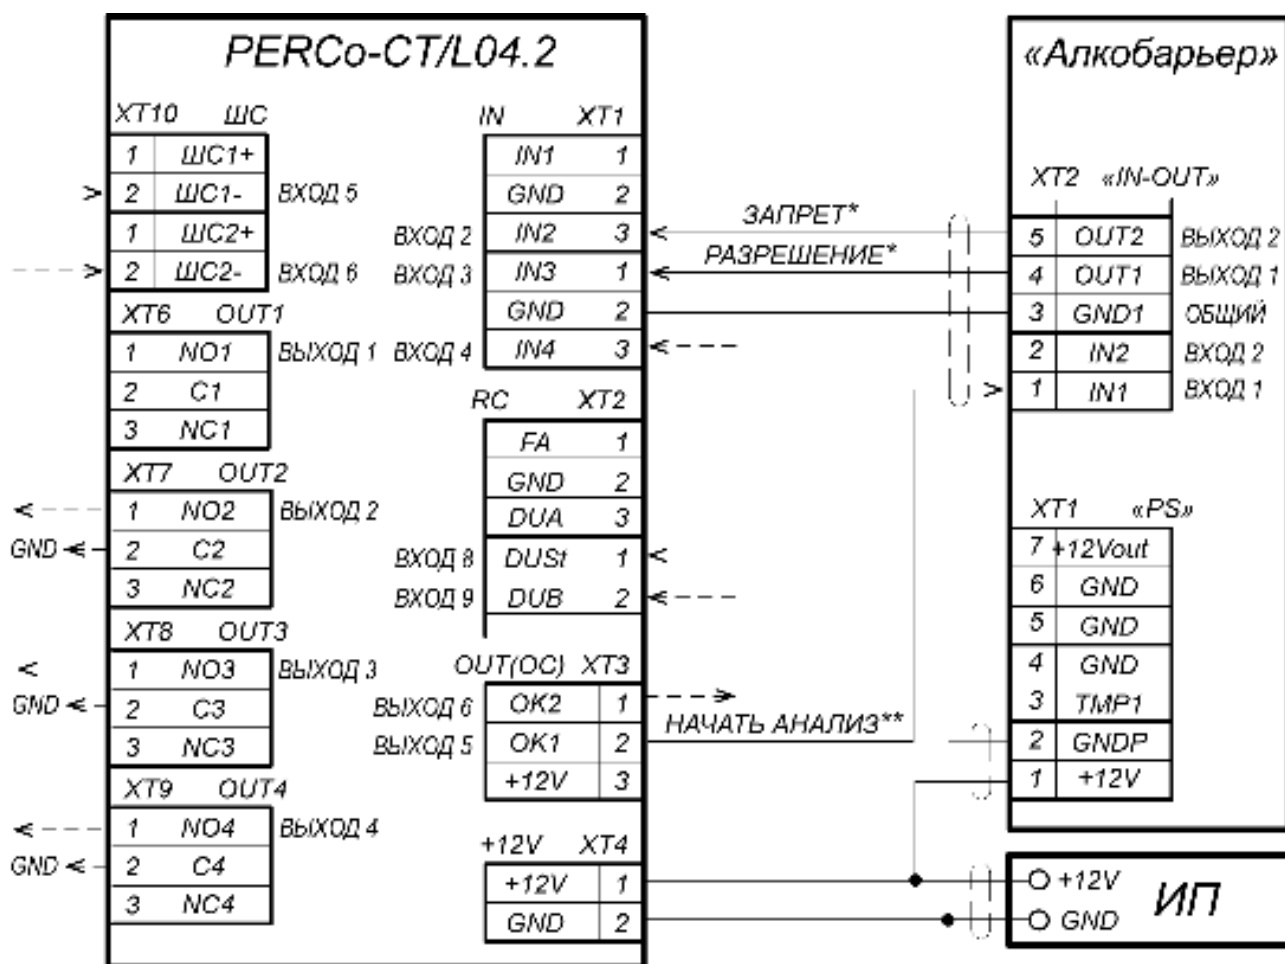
PERCo-CT/L04.2

XT10 ШС

| 1 | ШС1+ |
|---|---|
| 2 | ШС1- |
| 1 | ШС2+ |
| 2 | ШС2- |

ВХОД 5
ВХОД 6

XT6 OUT1

| 1 | NO1 |
|---|---|
| 2 | C1 |
| 3 | NC1 |

ВЫХОД 1

XT7 OUT2

| 1 | NO2 |
|---|---|
| 2 | C2 |
| 3 | NC2 |

ВЫХОД 2
GND

XT8 OUT3

| 1 | NO3 |
|---|---|
| 2 | C3 |
| 3 | NC3 |

ВЫХОД 3
GND

XT9 OUT4

| 1 | NO4 |
|---|---|
| 2 | C4 |
| 3 | NC4 |

ВЫХОД 4
GND

IN XT1

| IN1 | 1 |
|---|---|
| GND | 2 |
| IN2 | 3 |
| IN3 | 1 |
| GND | 2 |
| IN4 | 3 |

ВХОД 2
ВХОД 3
ВХОД 4

RC XT2

| FA | 1 |
|---|---|
| GND | 2 |
| DUA | 3 |
| DUSt | 1 |
| DUB | 2 |

ВХОД 8
ВХОД 9

OUT(OC) XT3

| OK2 | 1 |
|---|---|
| OK1 | 2 |
| +12V | 3 |

ВЫХОД 6
ВЫХОД 5

+12V XT4

| +12V | 1 |
|---|---|
| GND | 2 |

ЗАПРЕТ*
РАЗРЕШЕНИЕ*
НАЧАТЬ АНАЛИЗ**

«Алкобарьер»

XT2 «IN-OUT»

| 5 | OUT2 | ВЫХОД 2 |
|---|---|---|
| 4 | OUT1 | ВЫХОД 1 |
| 3 | GND1 | ОБЩИЙ |
| 2 | IN2 | ВХОД 2 |
| 1 | IN1 | ВХОД 1 |

XT1 «PS»

| 7 | +12Vout |
|---|---|
| 6 | GND |
| 5 | GND |
| 4 | GND |
| 3 | TMP1 |
| 2 | GNDP |
| 1 | +12V |

+12V
GND
ИП